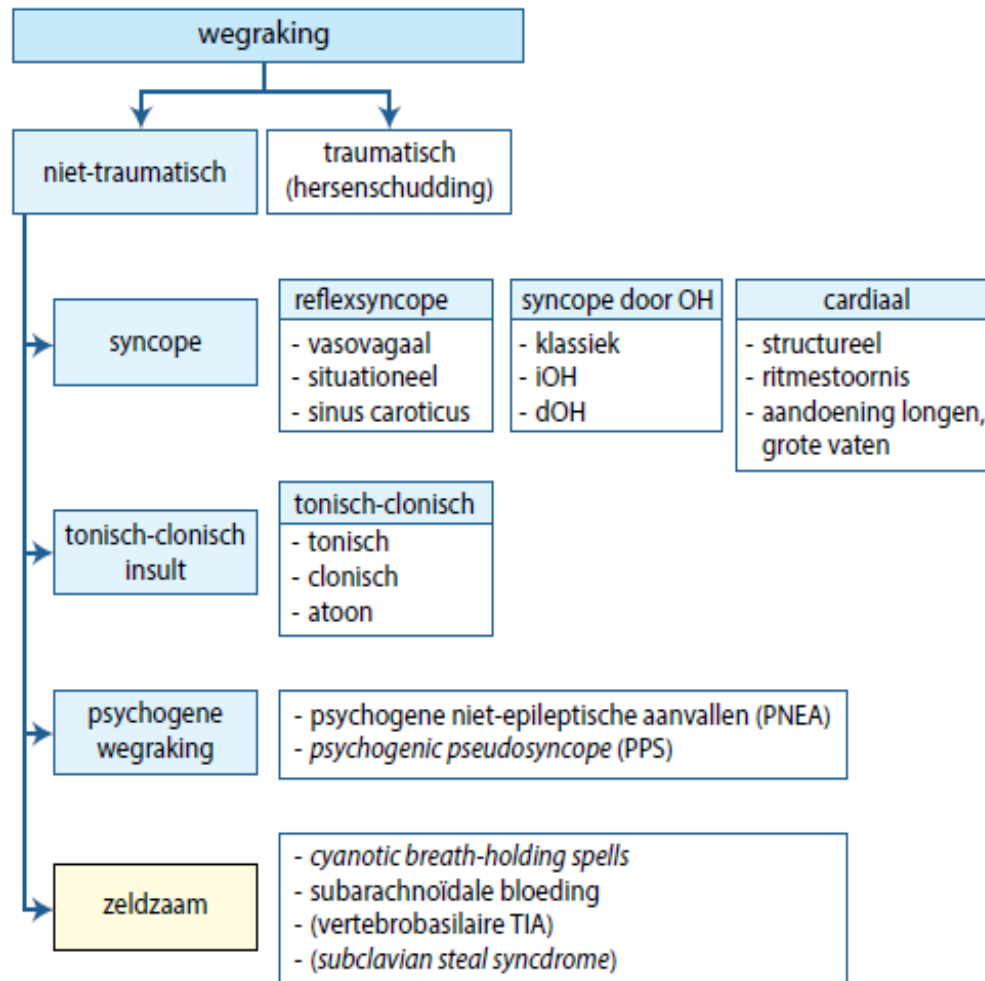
wegraking

niet-traumatisch

traumatisch (hersenschudding)

syncope

reflexsyncope
- vasovagaal
- situationeel
- sinus caroticus

syncope door OH
- klassiek
- iOH
- dOH

cardiaal
- structureel
- ritmestoornis
- aandoening longen, grote vaten

tonisch-clonisch insult

tonisch-clonisch
- tonisch
- clonisch
- atoon

psychogene wegraking

- psychogene niet-epileptische aanvallen (PNEA)
- *psychogenic pseudosyncope* (PPS)

zeldzaam

- *cyanotic breath-holding spells*
- subarachnoïdale bloeding
- (vertebrobasilaire TIA)
- (*subclavian steal syncdrome*)